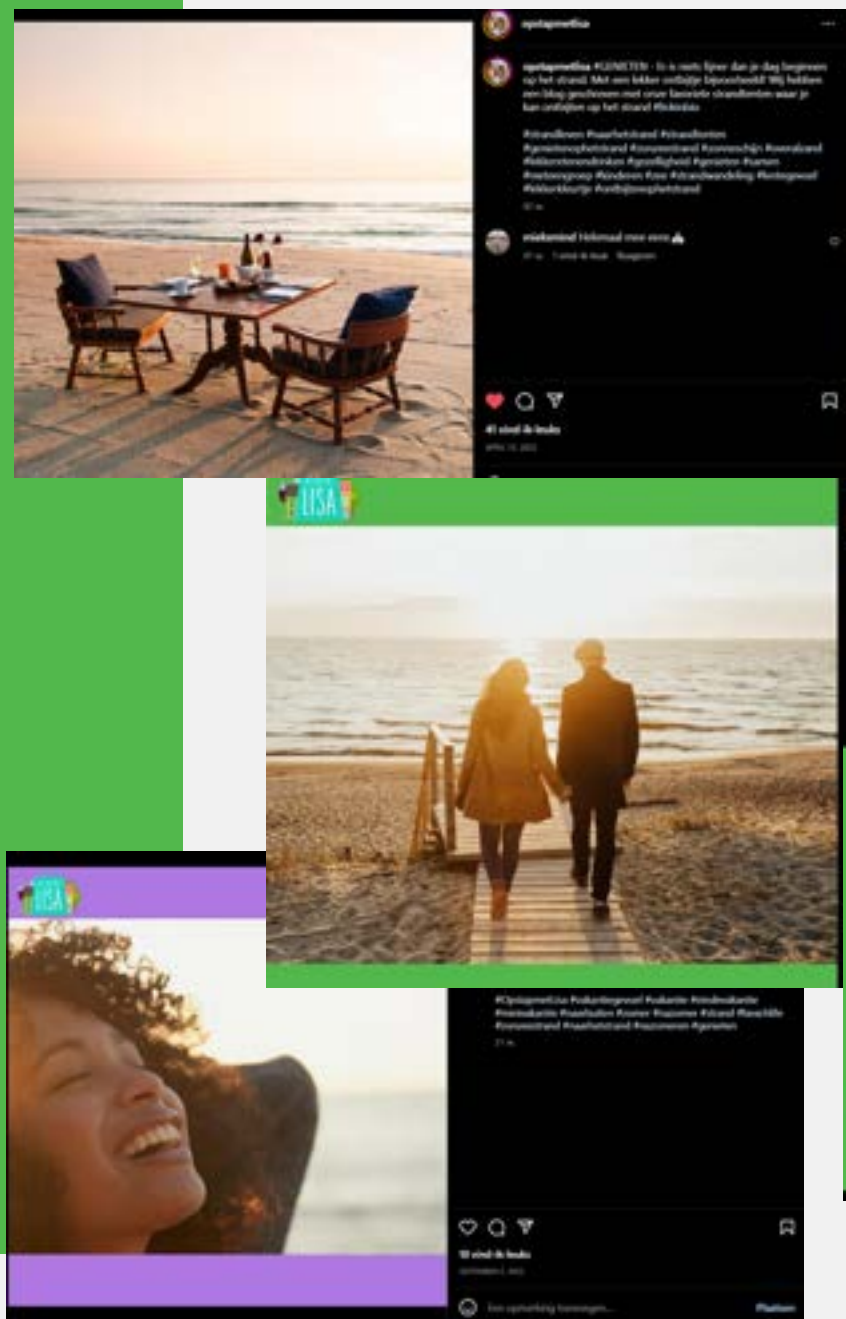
opstapmetlisa

opstapmetlisa #GENIETEN - Er is niets fijner dan je dag beginnen op het strand. Met een lekker ontbijtje bijvoorbeeld! Wij hebben een blog geschreven met onze favoriete strandtenten waar je kan ontbijten op het strand #lekker

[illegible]

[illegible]

#1 vind ik leuk

LISA

LISA

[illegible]

10 vind ik leuk

Een opmerking toevoegen...

Plaatsen